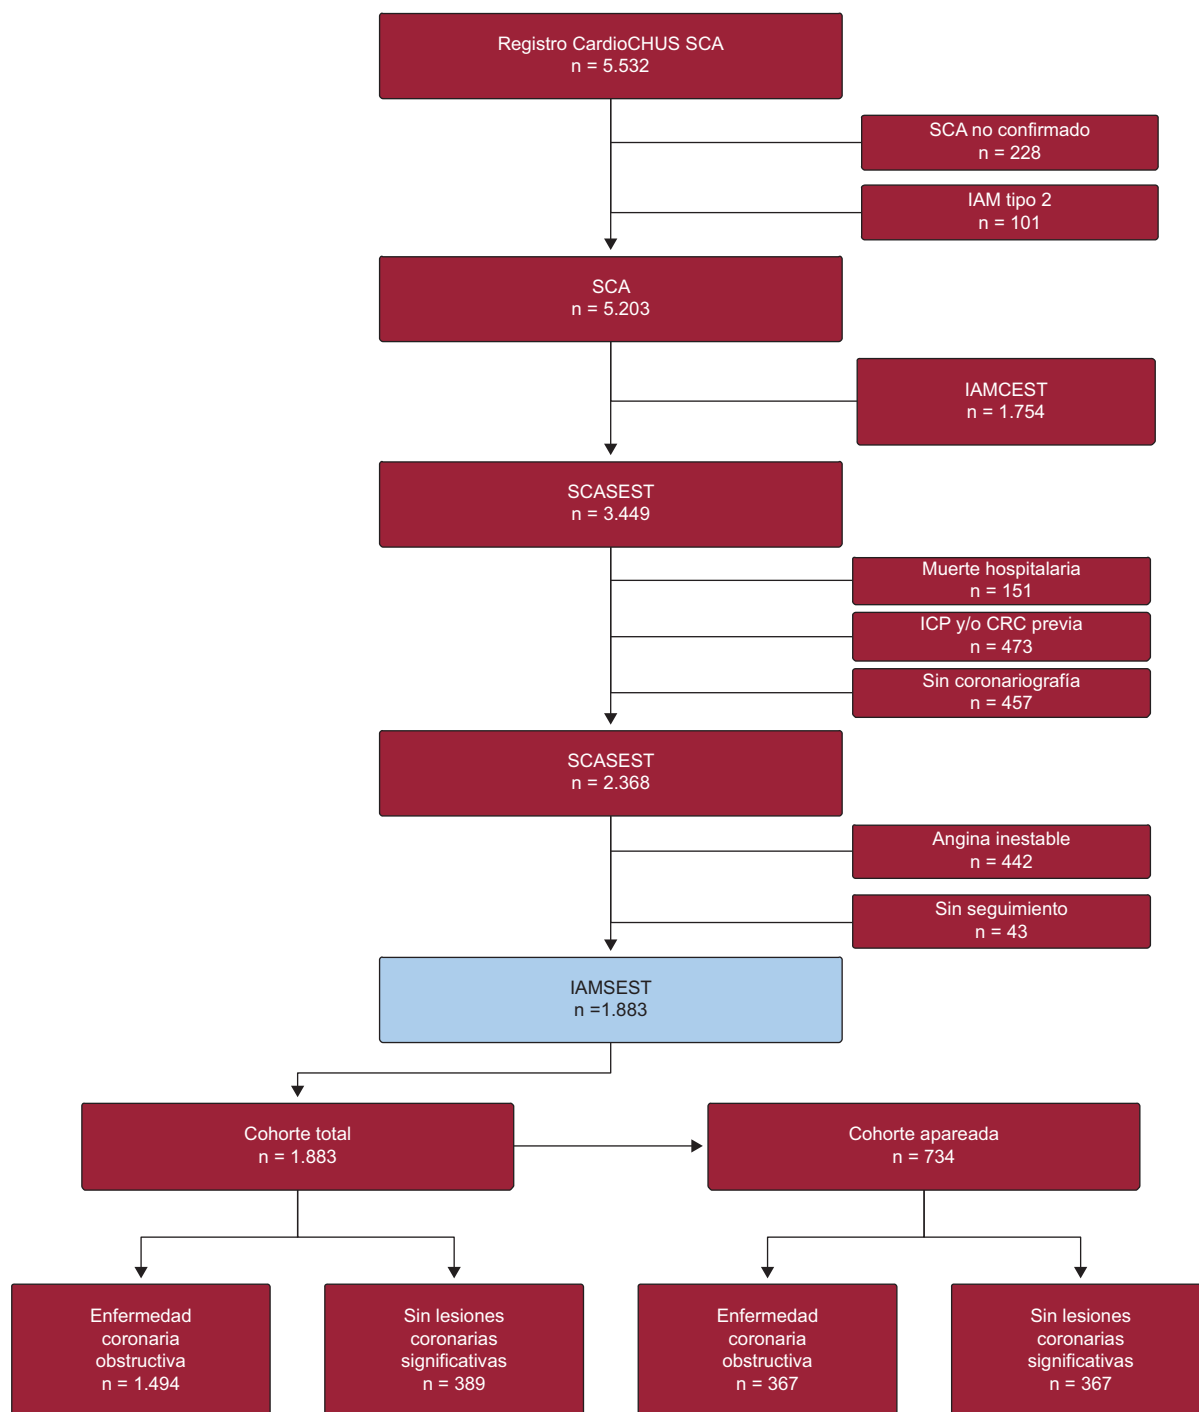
Registro CardioCHUS SCA
n = 5.532

SCA no confirmado
n = 228

IAM tipo 2
n = 101

SCA
n = 5.203

IAMCEST
n = 1.754

SCASEST
n = 3.449

Muerte hospitalaria
n = 151

ICP y/o CRC previa
n = 473

Sin coronariografía
n = 457

SCASEST
n = 2.368

Angina inestable
n = 442

Sin seguimiento
n = 43

IAMSEST
n =1.883

Cohorte total
n = 1.883

Cohorte apareada
n = 734

Enfermedad coronaria obstructiva
n = 1.494

Sin lesiones coronarias significativas
n = 389

Enfermedad coronaria obstructiva
n = 367

Sin lesiones coronarias significativas
n = 367